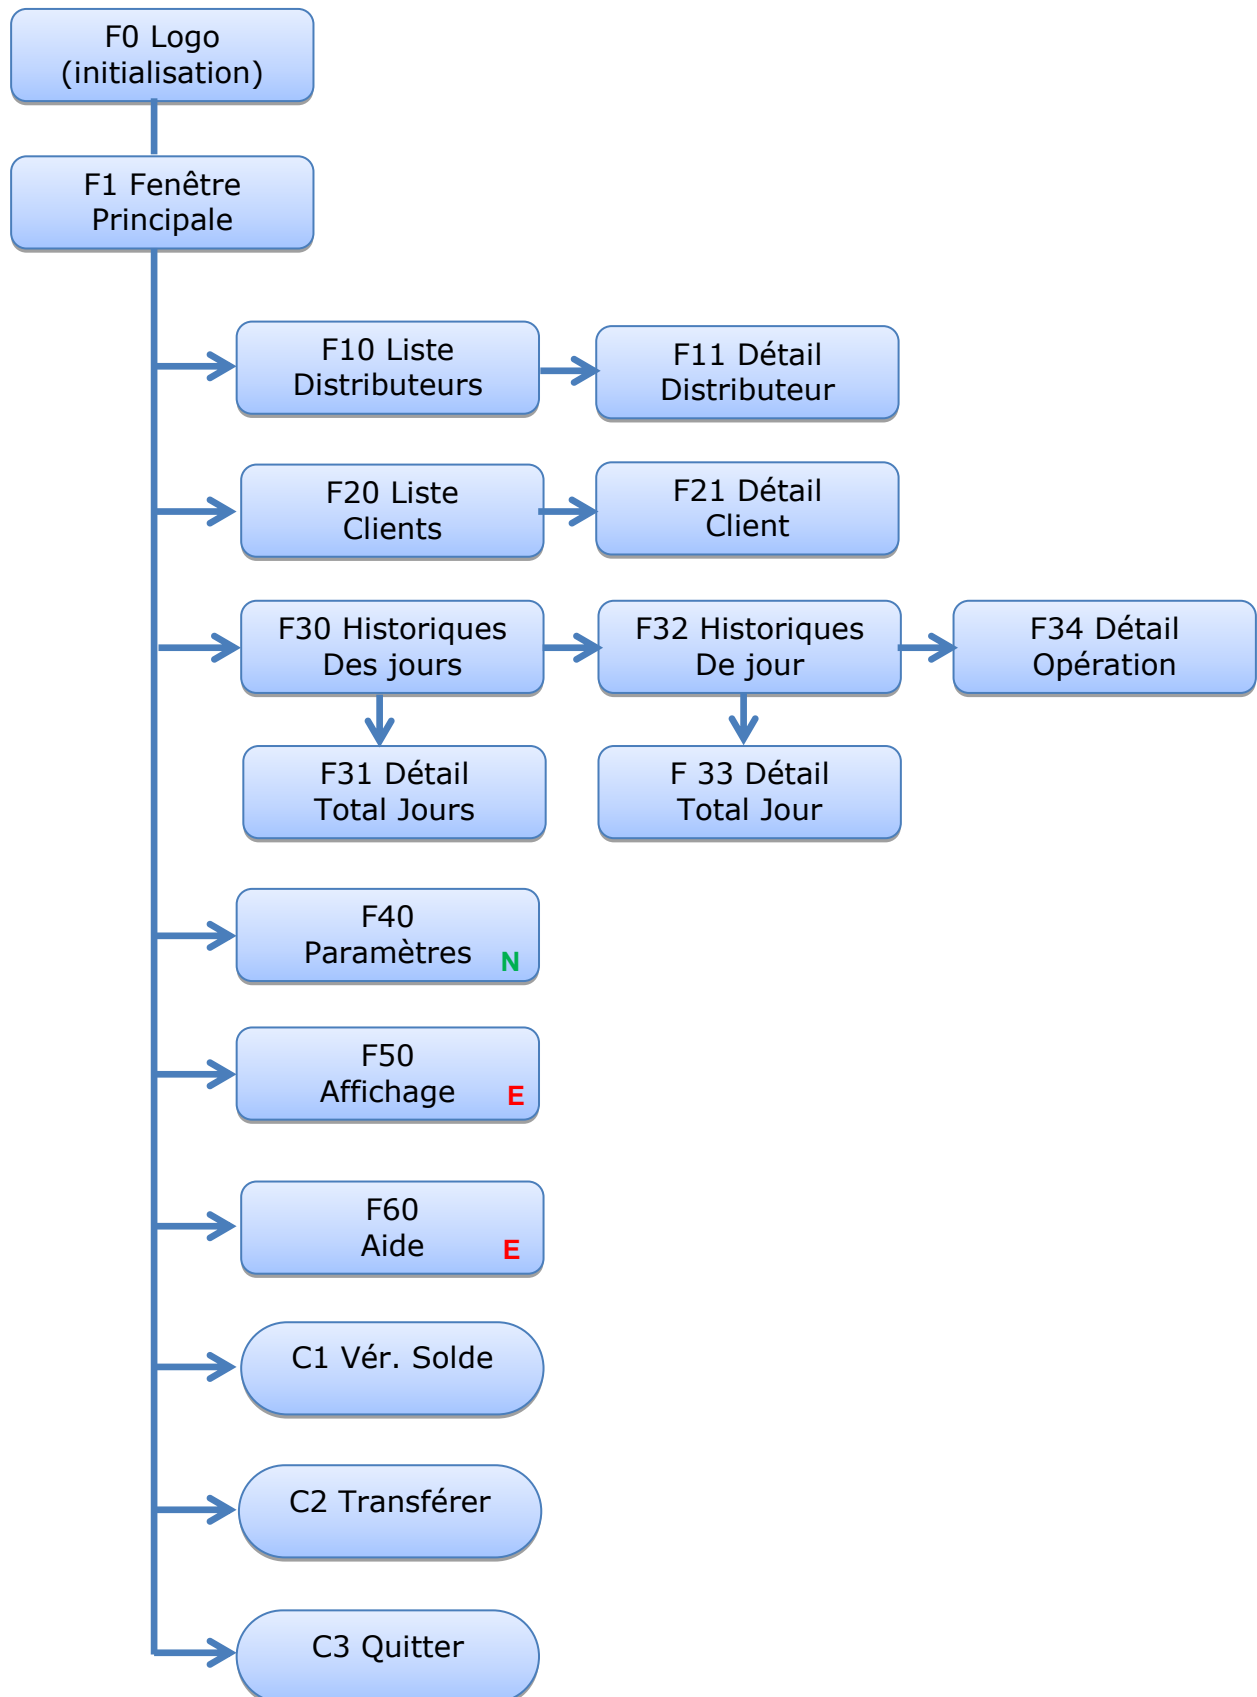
F0 Logo
(initialisation)

F1 Fenêtre
Principale

F10 Liste
Distributeurs

F11 Détail
Distributeur

F20 Liste
Clients

F21 Détail
Client

F30 Historiques
Des jours

F32 Historiques
De jour

F34 Détail
Opération

F31 Détail
Total Jours

F 33 Détail
Total Jour

F40
Paramètres N

F50
Affichage E

F60
Aide E

C1 Vér. Solde

C2 Transférer

C3 Quitter